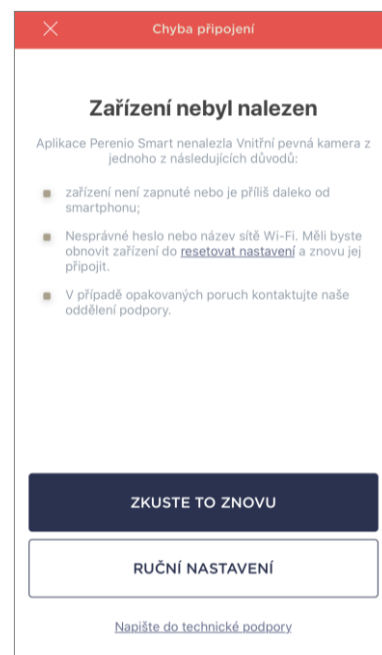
Chyba připojení

Zařízení nebyl nalezen

Aplikace Perenio Smart nenalezla Vnitřní pevná kamera z jednoho z následujících důvodů:

zařízení není zapnuté nebo je příliš daleko od smartphonu;

Nesprávné heslo nebo název sítě Wi-Fi. Měli byste obnovit zařízení do resetovat nastavení a znovu jej připojit.

V případě opakovaných poruch kontaktujte naše oddělení podpory.

ZKUSTE TO ZNOVU

RUČNÍ NASTAVENÍ

Napište do technické podpory